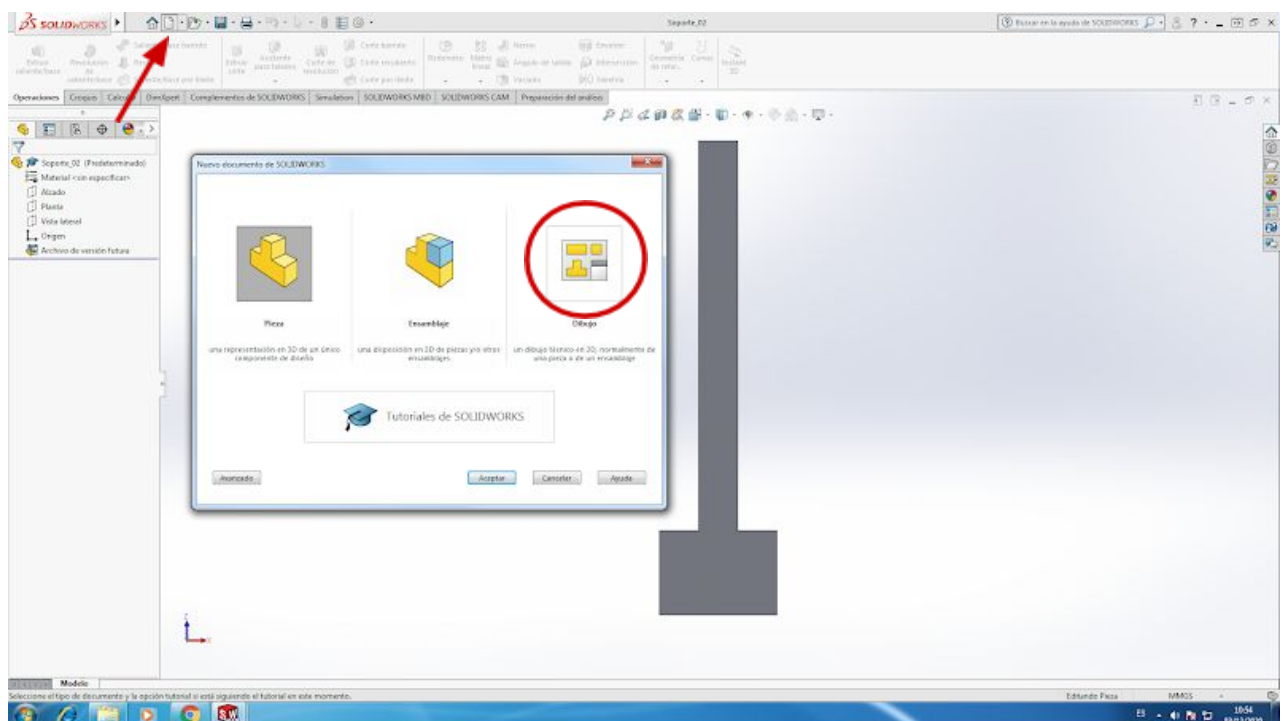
SOLIDWORKS

Soporte_02

Buscar en la ayuda de SOLIDWORKS

Extruir saliente/base
Revolución saliente/base
Barrer
Extruir corte
Asistente para taladro
Corte de revolución
Corte barrido
Corte recubierto
Corte por límite
Redondeo
Matriz lineal
Nervio
Ángulo de salida
Vaciado
Envolver
Intersección
Simetría
Geometría de referencia
Curvas
Instant3D

Operaciones | Croquis | Calcular | DimXpert | Complementos de SOLIDWORKS | Simulation | SOLIDWORKS MBD | SOLIDWORKS CAM | Preparación del análisis

Soporte_02 (Predeterminado)
Material <sin especificar>
Alzado
Planta
Vista lateral
Origen
Archivo de versión futura

Nuevo documento de SOLIDWORKS

Pieza
una representación en 3D de un único componente de diseño

Ensamblaje
una disposición en 3D de piezas y/o otros ensamblajes.

Dibujo
un dibujo técnico en 2D, normalmente de una pieza o de un ensamblaje

Tutoriales de SOLIDWORKS

Avanzado
Aceptar
Cancelar
Ayuda

Modelo

Seleccione el tipo de documento y la opción tutorial si está siguiendo el tutorial en este momento.

Editando Pieza
MMGS

ES
10:54